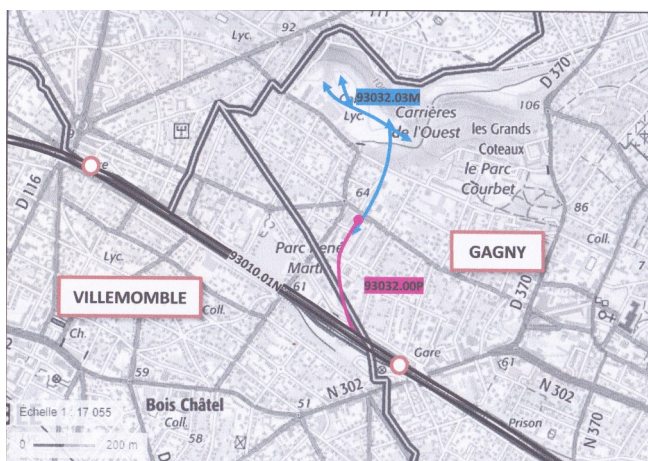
92
Lyc.
93032.03M
Carrières de l'Ouest
106
D 370
les Grands Coteaux
le Parc Courbet
Lyc.
D 116
9
e
64
86
Parc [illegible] Mart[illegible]
GAGNY
Coll.
Lyc.
93010.01N
61
93032.00P
D 370
VILLEMOMBLE
Coll.
Ch.
Gare
61
59
N 302
N 302
Echelle 1 : 17 055
0
200 m
Bois Châtel
51
Coll.
58
Prison
N 370